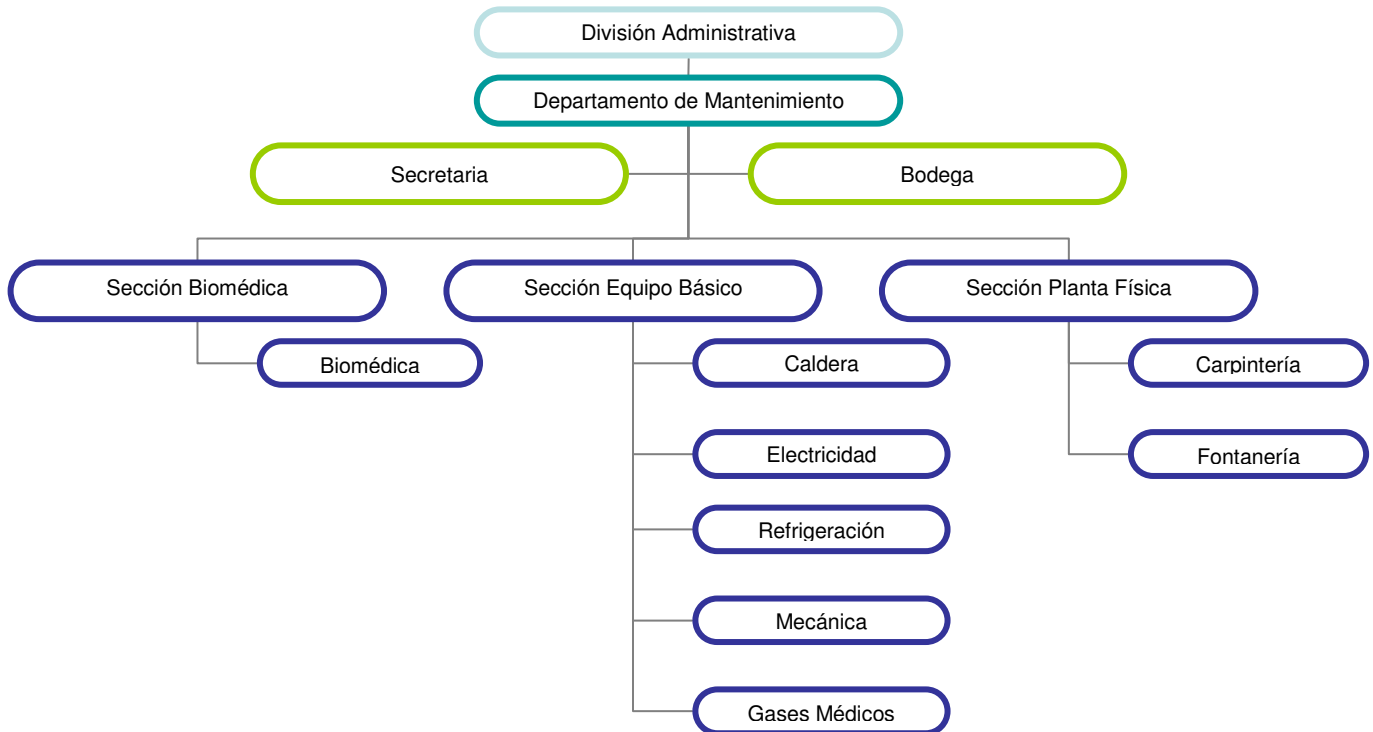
División Administrativa

Departamento de Mantenimiento

Secretaria

Bodega

Sección Biomédica

Biomédica

Sección Equipo Básico

Caldera

Electricidad

Refrigeración

Mecánica

Gases Médicos

Sección Planta Física

Carpintería

Fontanería